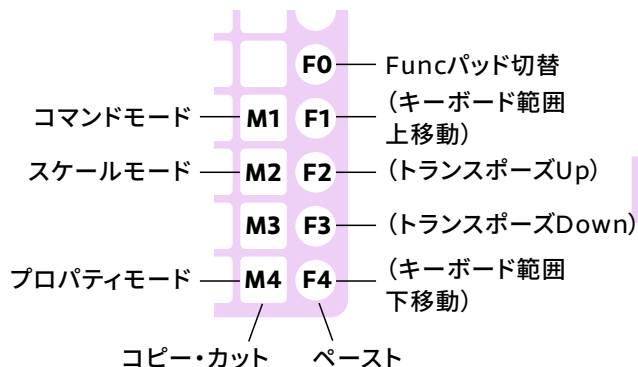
F0 Funcパッド切替

コマンドモード M1 F1 (キーボード範囲上移動)

スケールモード M2 F2 (トランスポーズUp)

M3 F3 (トランスポーズDown)

プロパティモード M4 F4 (キーボード範囲下移動)

コピー・カット ペースト